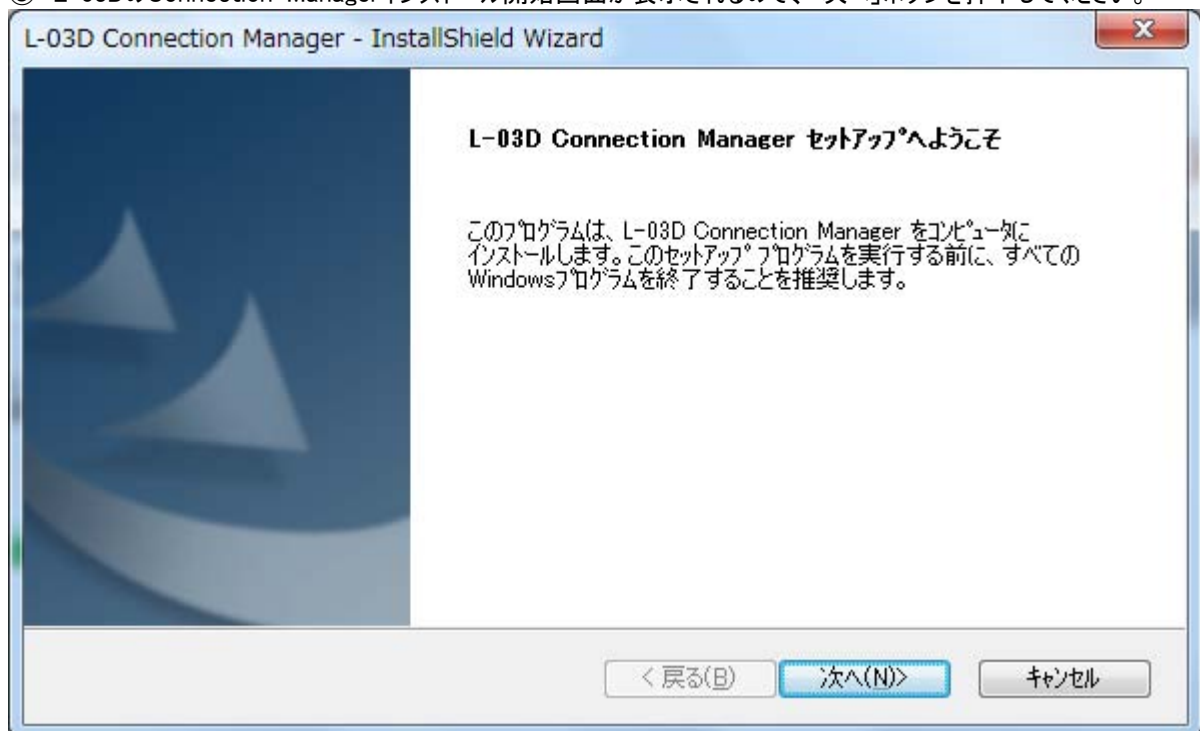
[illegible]

L-03D Connection Manager - InstallShield Wizard

L-03D Connection Manager セットアップへようこそ

このプログラムは、L-03D Connection Manager をコンピュータにインストールします。このセットアップ プログラムを実行する前に、すべてのWindowsプログラムを終了することを推奨します。

< 戻る(B)

次へ(N)>

キャンセル